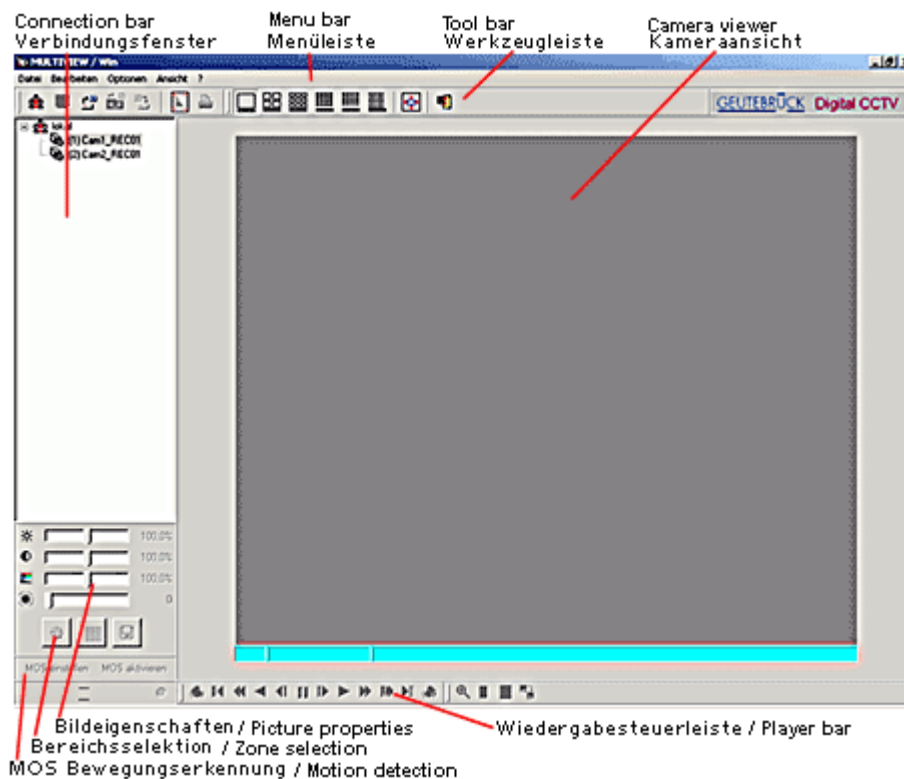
Connection bar
Verbindungsfenster

Menu bar
Menüleiste

Tool bar
Werkzeugleiste

Camera viewer
Kameraansicht

MULTIVIEW / Win

Datei Bearbeiten Optionen Ansicht ?

GEUTEBRÜCK Digital CCTV

lokal
(1) Cam1_REC01
(2) Cam2_REC01

100.0%
100.0%
100.0%
0

MOS einstellen MOS aktivieren

Bildeigenschaften / Picture properties
Bereichsselektion / Zone selection
MOS Bewegungserkennung / Motion detection

Wiedergabesteuerleiste / Player bar